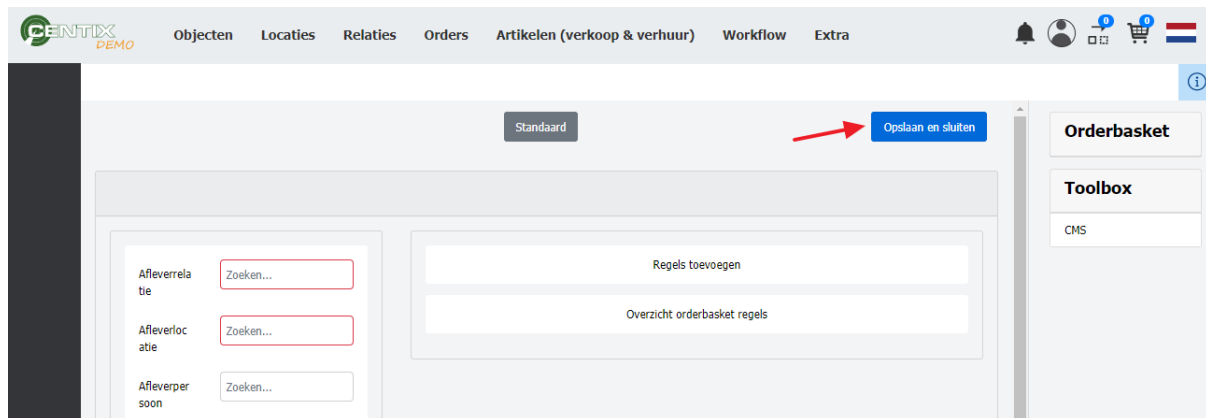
CENTIX DEMO

Objecten Locaties Relaties Orders Artikelen (verkoop & verhuur) Workflow Extra

0 0

Standaard

Opslaan en sluiten

Orderbasket

Toolbox

CMS

Afleverrelatie Zoeken...

Afleverlocatie Zoeken...

Afleverpersoon Zoeken...

Regels toevoegen

Overzicht orderbasket regels